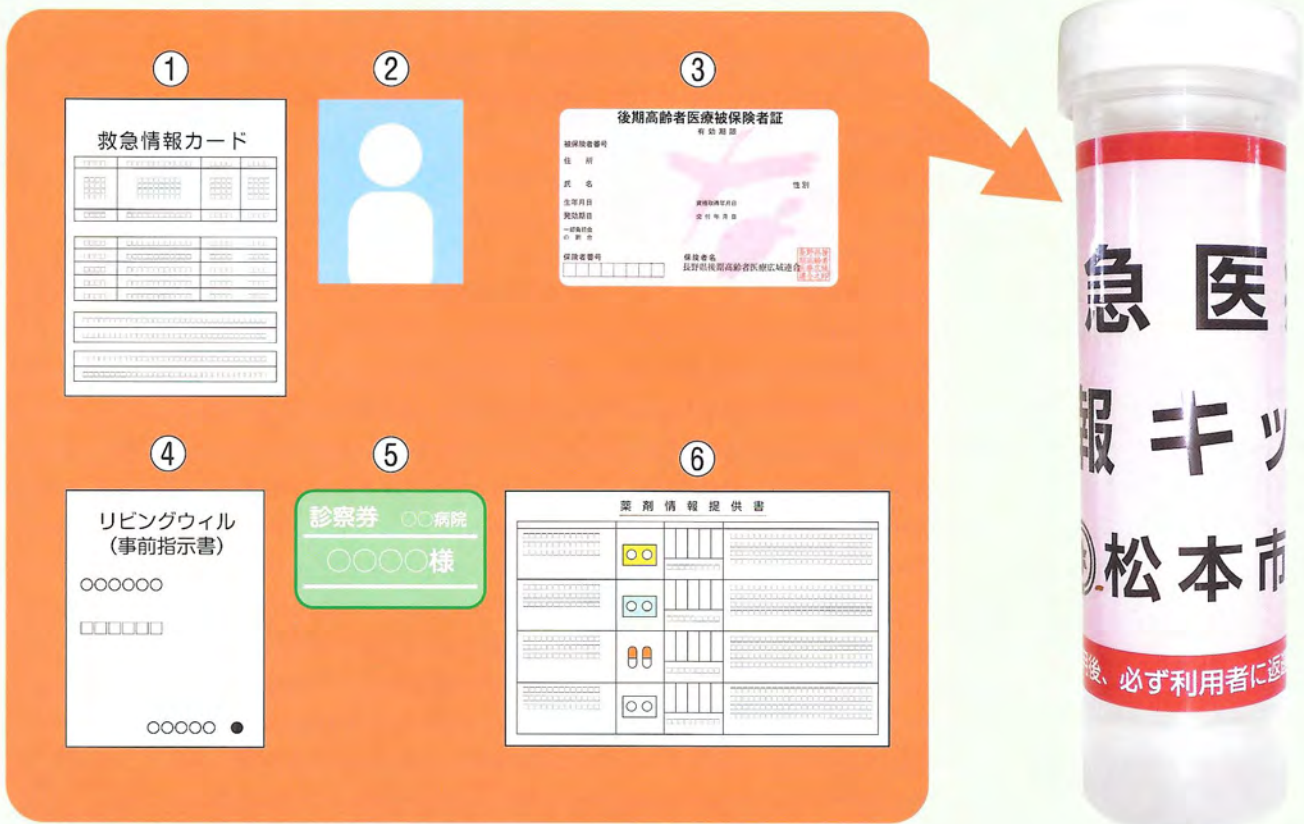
①

救急情報カード

②

③

後期高齢者医療被保険者証

有効期限

被保険者番号

住所

氏名

性別

生年月日

資格取得年月日

発効期日

交付年月日

一部負担金の割合

保険者番号

保険者名
長野県後期高齢者医療広域連合

④

リビングウィル
(事前指示書)

○○○○○○

□□□□□□

○○○○○ ●

⑤

診察券 ○○病院

○○○○様

⑥

薬剤情報提供書

急医

報キッ

松本市

後、必ず利用者に返